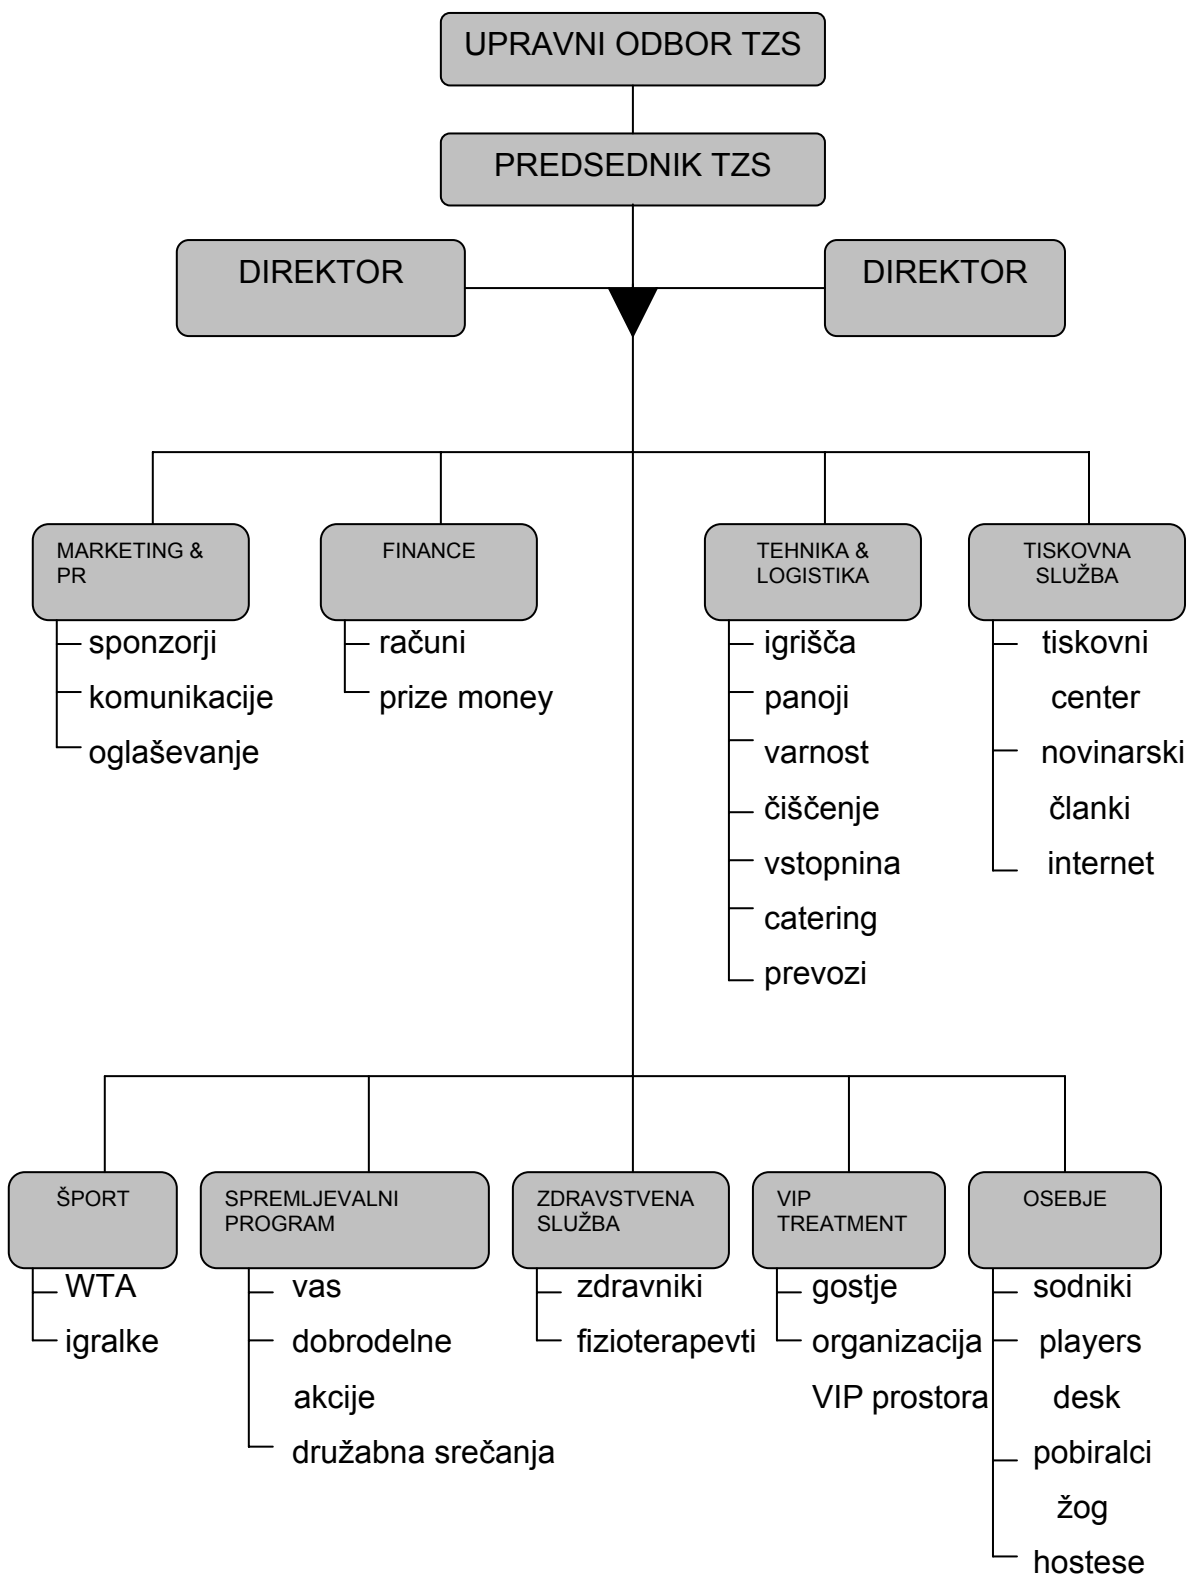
UPRAVNI ODBOR TZS

PREDSEDNIK TZS

DIREKTOR

DIREKTOR

MARKETING & PR
sponzorji
komunikacije
oglaševanje

FINANCE
računi
prize money

TEHNIKA & LOGISTIKA
igrišča
panoji
varnost
čiščenje
vstopnina
catering
prevozi

TISKOVNA SLUŽBA
tiskovni center
novinarski članki
internet

ŠPORT
WTA
igralke

SPREMLJEVALNI PROGRAM
vas
dobrodelne akcije
družabna srečanja

ZDRAVSTVENA SLUŽBA
zdravniki
fizioterapevti

VIP TREATMENT
gostje
organizacija VIP prostora

OSEBJE
sodniki
players desk
pobiralci žog
hostese